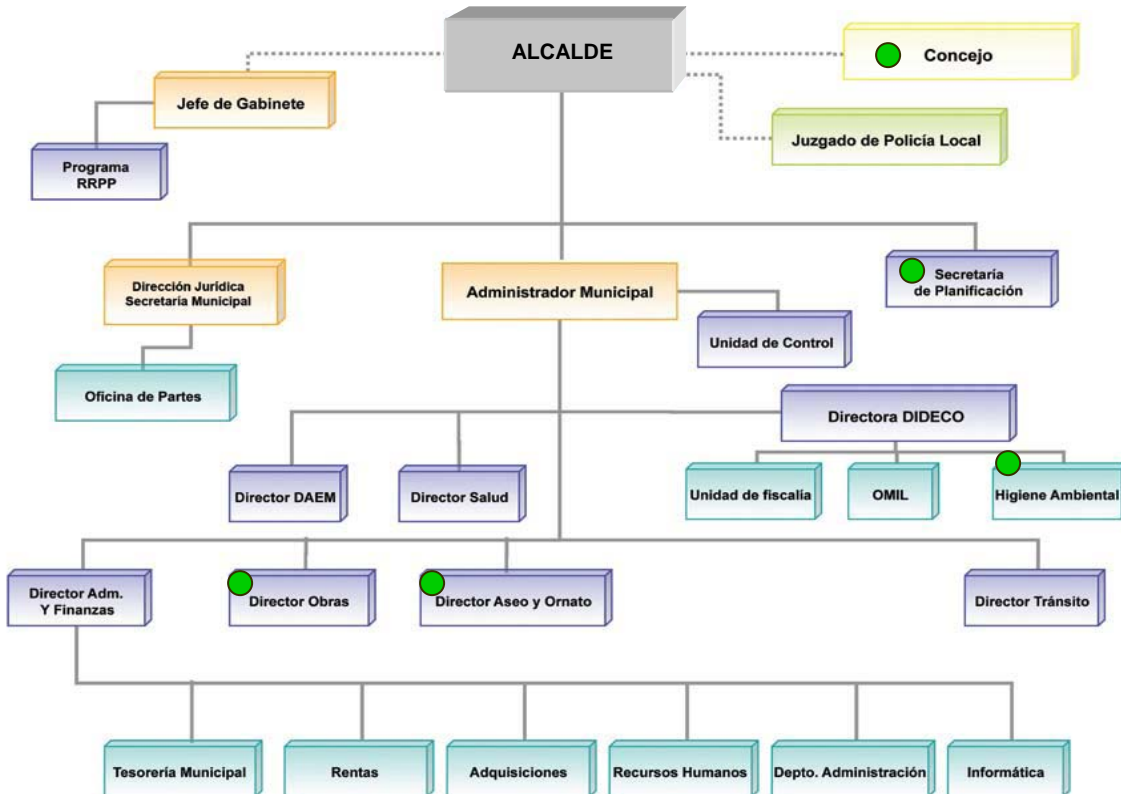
ALCALDE

Concejo

Jefe de Gabinete

Juzgado de Policía Local

Programa RRPP

Dirección Jurídica Secretaría Municipal

Administrador Municipal

Secretaría de Planificación

Unidad de Control

Oficina de Partes

Directora DIDECO

Director DAEM

Director Salud

Unidad de fiscalía

OMIL

Higiene Ambiental

Director Adm. Y Finanzas

Director Obras

Director Aseo y Ornato

Director Tránsito

Tesorería Municipal

Rentas

Adquisiciones

Recursos Humanos

Depto. Administración

Informática